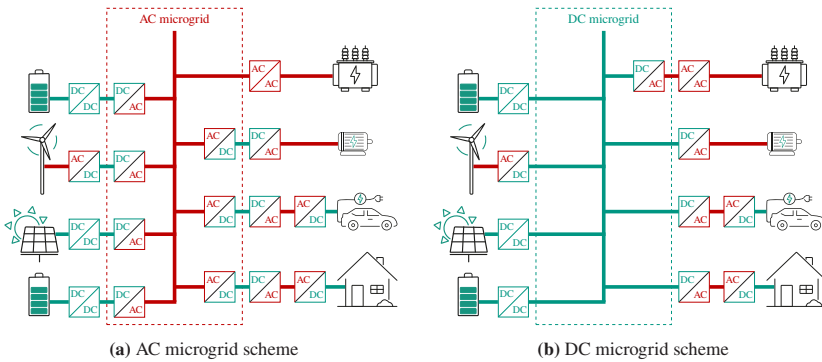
AC microgrid

DC
DC

DC
AC

AC
AC

AC
DC

DC
AC

AC
DC

DC
AC

AC
DC

DC
DC

DC
AC

DC
AC

AC
DC

DC
DC

DC
AC

AC
DC

DC
AC

DC
AC

(a) AC microgrid scheme

DC microgrid

DC
AC

AC
AC

DC
DC

DC
AC

AC
DC

DC
AC

DC
DC

DC
AC

DC
AC

DC
DC

DC
AC

AC
DC

DC
DC

(b) DC microgrid scheme